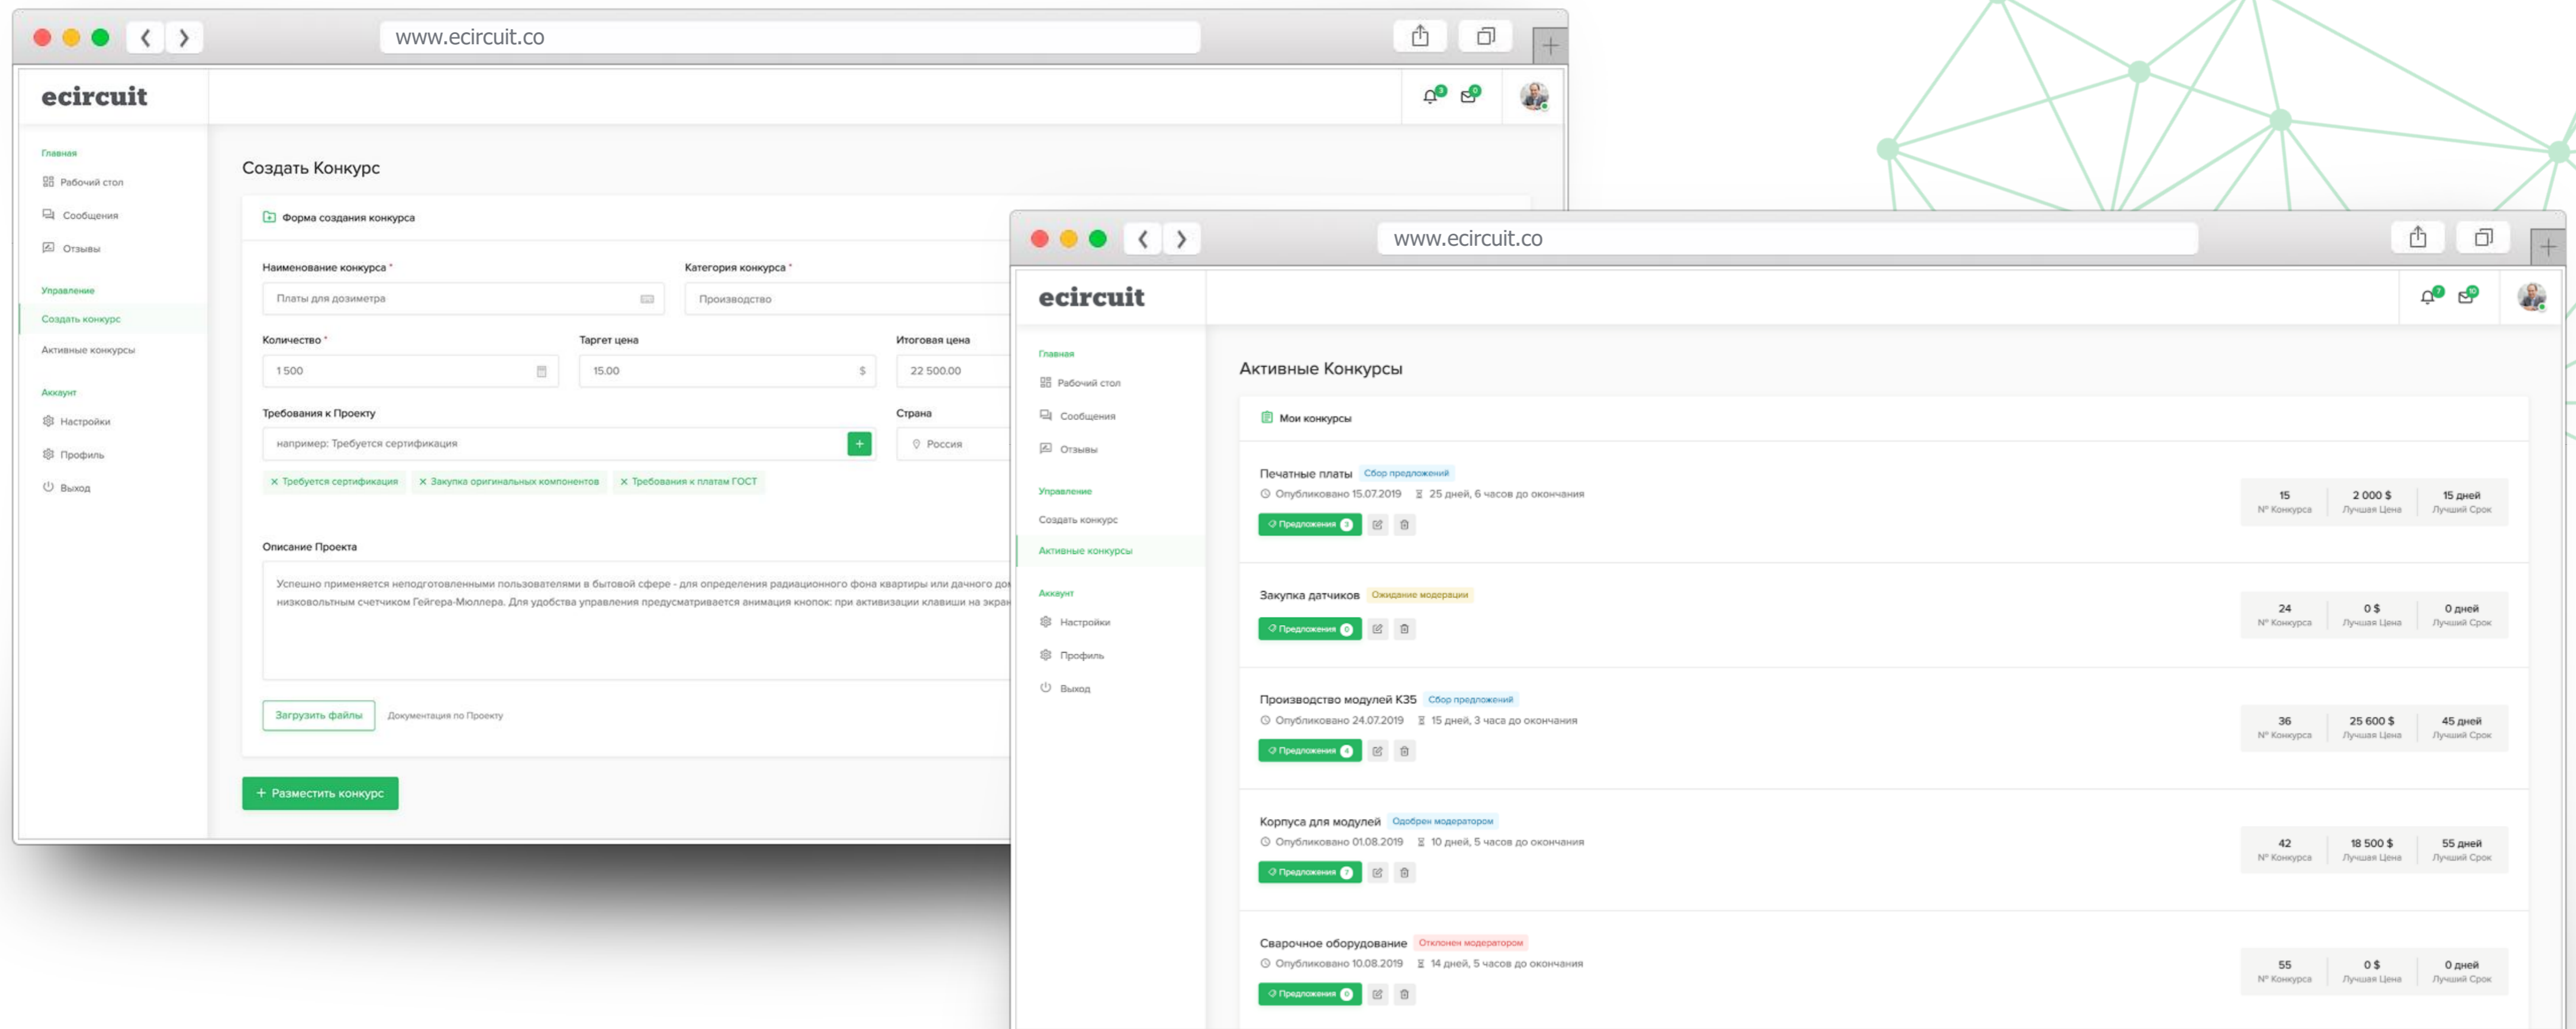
www.ecircuit.co

ecircuit

Главная
Рабочий стол
Сообщения
Отзывы

Управление
Создать конкурс
Активные конкурсы

Аккаунт
Настройки
Профиль
Выход

Создать Конкурс

Форма создания конкурса

Наименование конкурса *
Платы для дозиметра

Категория конкурса *
Производство

Количество *
1 500

Таргет цена
15.00 $

Итоговая цена
22 500.00

Требования к Проекту
например: Требуется сертификация

Страна
Россия

× Требуется сертификация × Закупка оригинальных компонентов × Требования к платам ГОСТ

Описание Проекта
Успешно применяется неподготовленными пользователями в бытовой сфере - для определения радиационного фона квартиры или дачного до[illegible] низковольтным счетчиком Гейгера-Мюллера. Для удобства управления предусматривается анимация кнопок: при активизации клавиши на экра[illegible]

Загрузить файлы Документация по Проекту

+ Разместить конкурс

www.ecircuit.co

ecircuit

Главная
Рабочий стол
Сообщения
Отзывы

Управление
Создать конкурс
Активные конкурсы

Аккаунт
Настройки
Профиль
Выход

Активные Конкурсы

Мои конкурсы

Печатные платы Сбор предложений
Опубликовано 15.07.2019 25 дней, 6 часов до окончания
Предложения 3
15 № Конкурса | 2 000 $ Лучшая Цена | 15 дней Лучший Срок

Закупка датчиков Ожидание модерации
Предложения 0
24 № Конкурса | 0 $ Лучшая Цена | 0 дней Лучший Срок

Производство модулей К35 Сбор предложений
Опубликовано 24.07.2019 15 дней, 3 часа до окончания
Предложения 4
36 № Конкурса | 25 600 $ Лучшая Цена | 45 дней Лучший Срок

Корпуса для модулей Одобрен модератором
Опубликовано 01.08.2019 10 дней, 5 часов до окончания
Предложения 7
42 № Конкурса | 18 500 $ Лучшая Цена | 55 дней Лучший Срок

Сварочное оборудование Отклонен модератором
Опубликовано 10.08.2019 14 дней, 5 часов до окончания
Предложения 0
55 № Конкурса | 0 $ Лучшая Цена | 0 дней Лучший Срок